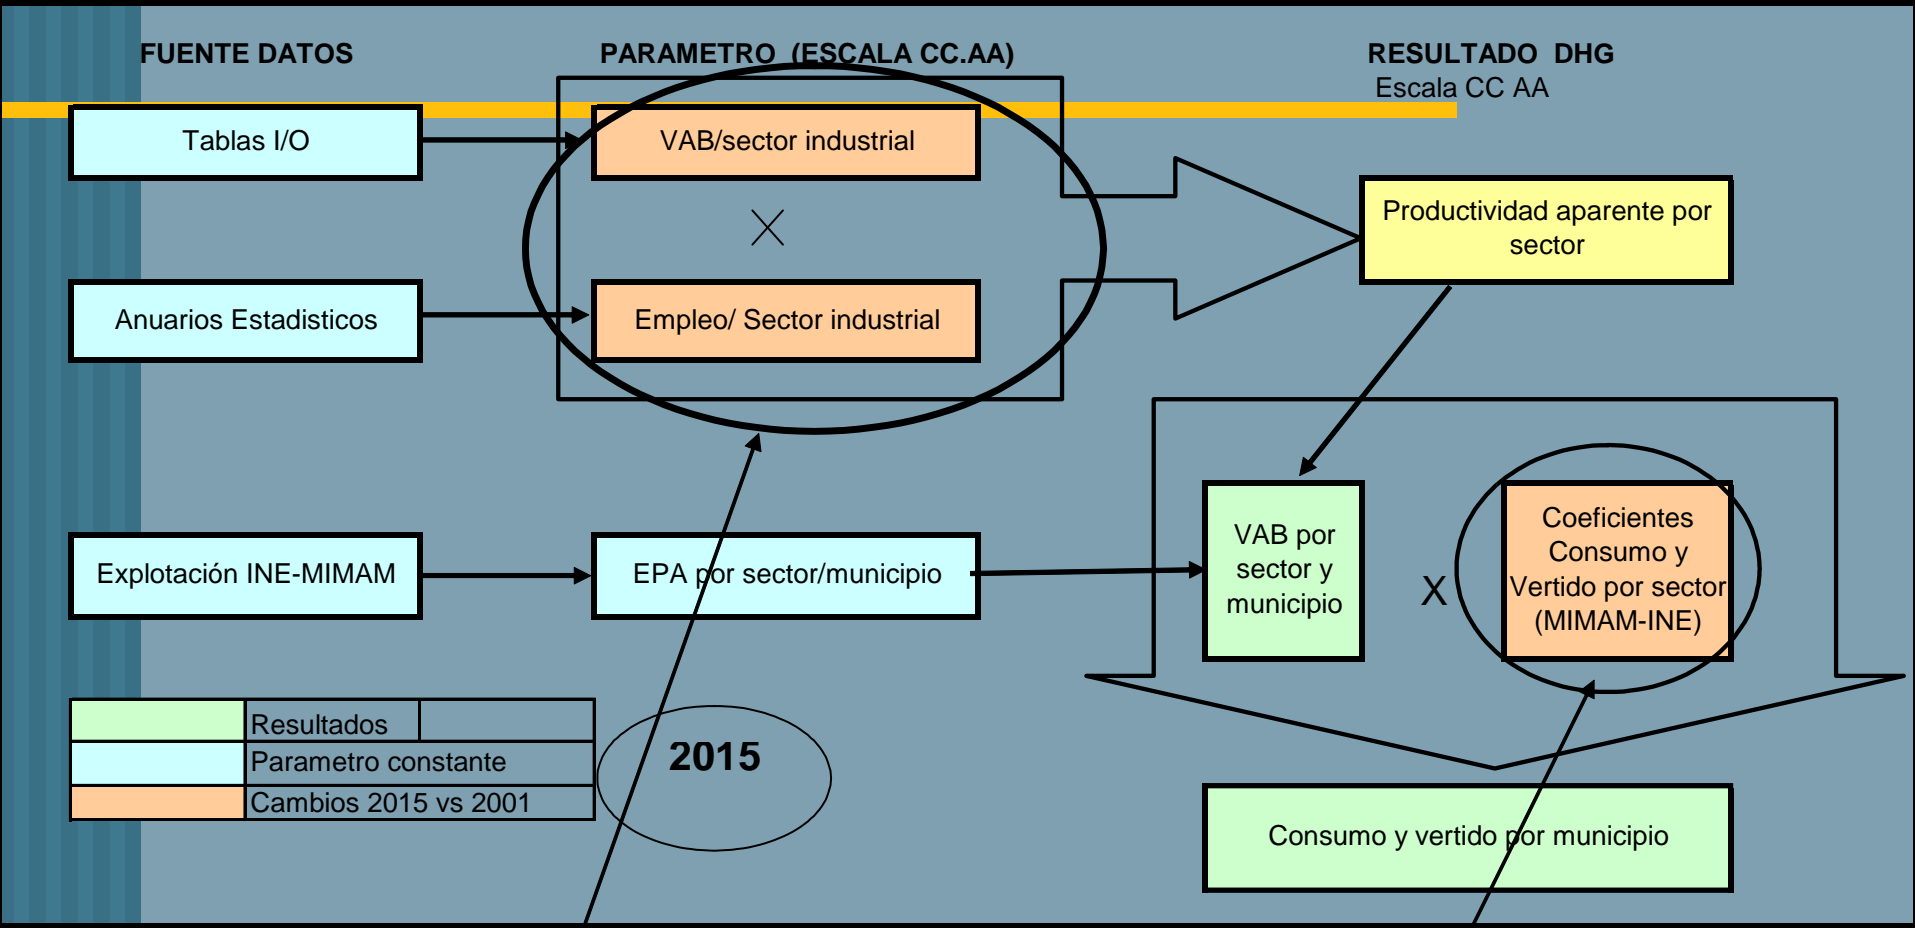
FUENTE DATOS

PARAMETRO (ESCALA CC.AA)

RESULTADO DHG
Escala CC AA

Tablas I/O

VAB/sector industrial

X

Anuarios Estadisticos

Empleo/ Sector industrial

Productividad aparente por sector

Explotación INE-MIMAM

EPA por sector/municipio

VAB por sector y municipio

X

Coeficientes Consumo y Vertido por sector (MIMAM-INE)

| | Resultados | |
|---|---|---|
| | Parametro constante | |
| | Cambios 2015 vs 2001 | |

2015

Consumo y vertido por municipio